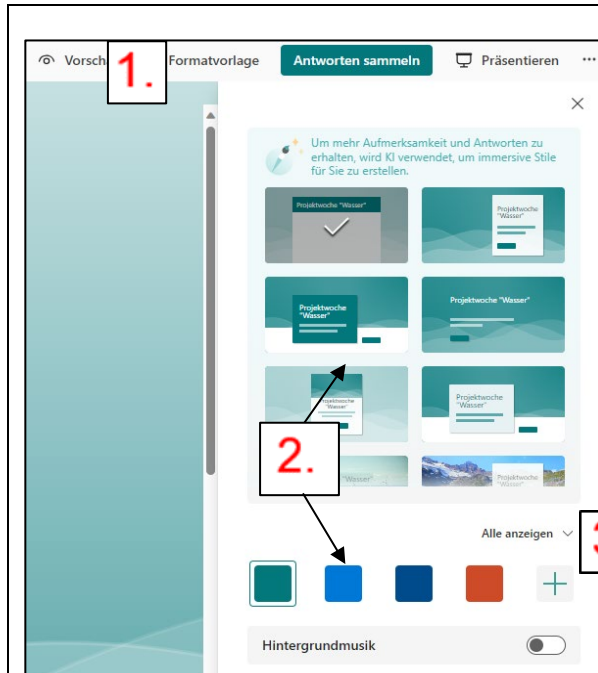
Vorsch 1. Formatvorlage Antworten sammeln Präsentieren ···

×

Um mehr Aufmerksamkeit und Antworten zu erhalten, wird KI verwendet, um immersive Stile für Sie zu erstellen.

Projektwoche "Wasser"

Projektwoche "Wasser"

Projektwoche "Wasser"

Projektwoche "Wasser"

Projektwoche "Wasser"

Projektwoche "Wasser"

2.

"Wasser"

Projektwoche "Wasser"

Alle anzeigen

3

Hintergrundmusik